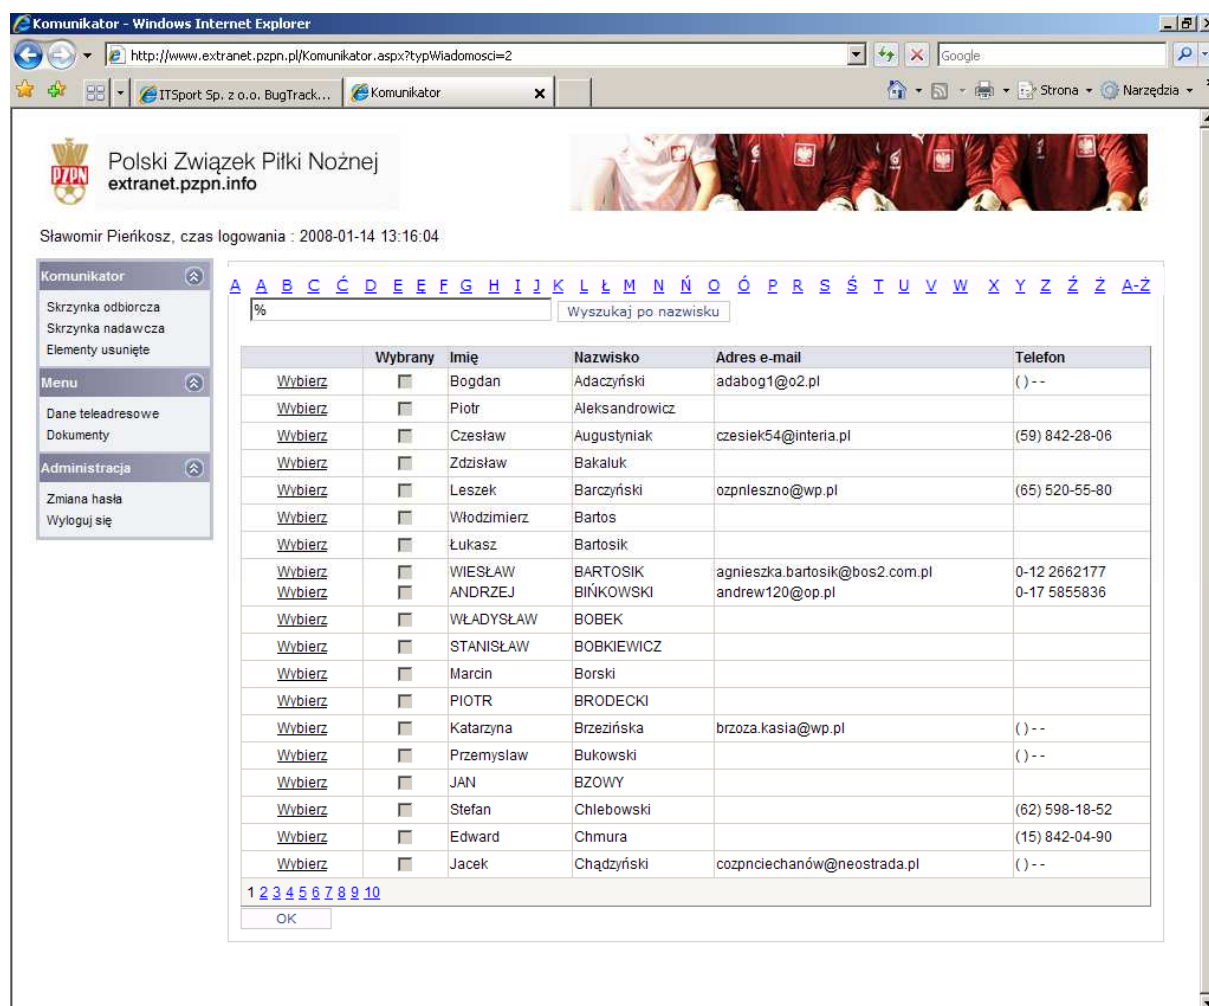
Komunikator - Windows Internet Explorer

http://www.extranet.pzpn.pl/Komunikator.aspx?typWiadomosci=2

Google

ITSport Sp. z o.o. BugTrack...
Komunikator

Strona
Narzędzia

PZPN
Polski Związek Piłki Nożnej
extranet.pzpn.info

Sławomir Pieńkosz, czas logowania : 2008-01-14 13:16:04

Komunikator
Skrzynka odbiorcza
Skrzynka nadawcza
Elementy usunięte

Menu
Dane teleadresowe
Dokumenty

Administracja
Zmiana hasła
Wyloguj się

A Ą B C Ć D E Ę F G H I J K L Ł M N Ń O Ó P R S Ś T U V W X Y Z Ź Ż A-Ż

%
Wyszukaj po nazwisku

| | Wybrany | Imię | Nazwisko | Adres e-mail | Telefon |
|---|---|---|---|---|---|
| Wybierz | | Bogdan | Adaczyński | adabog1@o2.pl | ( ) - - |
| Wybierz | | Piotr | Aleksandrowicz | | |
| Wybierz | | Czesław | Augustyniak | czesiek54@interia.pl | (59) 842-28-06 |
| Wybierz | | Zdzisław | Bakaluk | | |
| Wybierz | | Leszek | Barczyński | ozpnleszno@wp.pl | (65) 520-55-80 |
| Wybierz | | Włodzimierz | Bartos | | |
| Wybierz | | Łukasz | Bartosik | | |
| Wybierz | | WIESŁAW | BARTOSIK | agnieszka.bartosik@bos2.com.pl | 0-12 2662177 |
| Wybierz | | ANDRZEJ | BIŃKOWSKI | andrew120@op.pl | 0-17 5855836 |
| Wybierz | | WŁADYSŁAW | BOBEK | | |
| Wybierz | | STANISŁAW | BOBKIEWICZ | | |
| Wybierz | | Marcin | Borski | | |
| Wybierz | | PIOTR | BRODECKI | | |
| Wybierz | | Katarzyna | Brzezińska | brzoza.kasia@wp.pl | ( ) - - |
| Wybierz | | Przemyslaw | Bukowski | | ( ) - - |
| Wybierz | | JAN | BZOWY | | |
| Wybierz | | Stefan | Chlebowski | | (62) 598-18-52 |
| Wybierz | | Edward | Chmura | | (15) 842-04-90 |
| Wybierz | | Jacek | Chądzyński | cozpnciechanów@neostrada.pl | ( ) - - |

1 2 3 4 5 6 7 8 9 10
OK